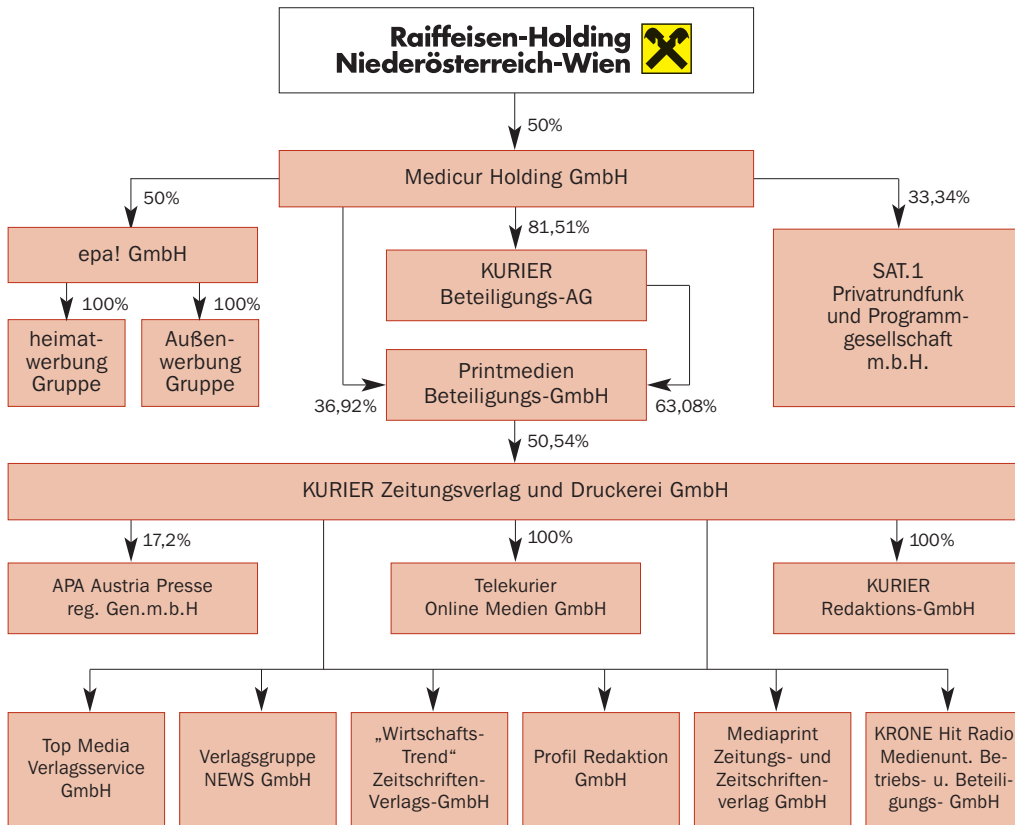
Raiffeisen-Holding Niederösterreich-Wien

50%

Medicur Holding GmbH

50%

epa! GmbH

100%

heimatwerbung Gruppe

100%

Außenwerbung Gruppe

81,51%

KURIER Beteiligungs-AG

Printmedien Beteiligungs-GmbH

36,92%

63,08%

33,34%

SAT.1 Privatrundfunk und Programmgesellschaft m.b.H.

50,54%

KURIER Zeitungsverlag und Druckerei GmbH

17,2%

APA Austria Presse reg. Gen.m.b.H

100%

Telekurier Online Medien GmbH

100%

KURIER Redaktions-GmbH

Top Media Verlagsservice GmbH

Verlagsgruppe NEWS GmbH

„Wirtschafts-Trend“ Zeitschriften-Verlags-GmbH

Profil Redaktion GmbH

Mediaprint Zeitungs- und Zeitschriftenverlag GmbH

KRONE Hit Radio Medienunt. Betriebs- u. Beteiligungs- GmbH